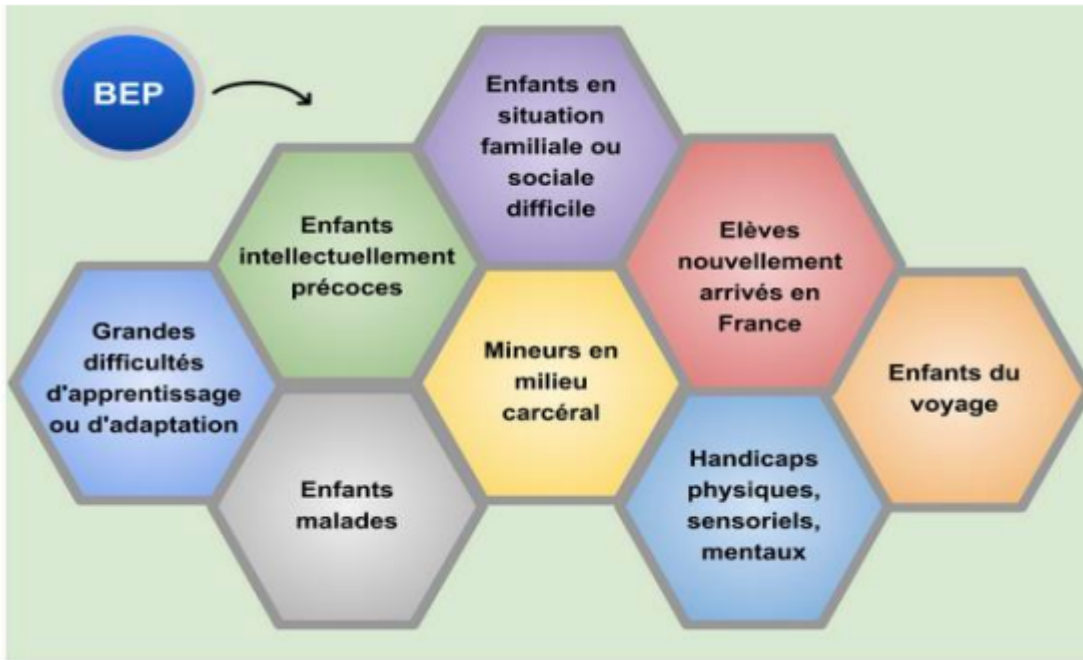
BEP

Enfants en situation familiale ou sociale difficile

Enfants intellectuellement précoces

Elèves nouvellement arrivés en France

Grandes difficultés d'apprentissage ou d'adaptation

Mineurs en milieu carcéral

Enfants du voyage

Enfants malades

Handicaps physiques, sensoriels, mentaux